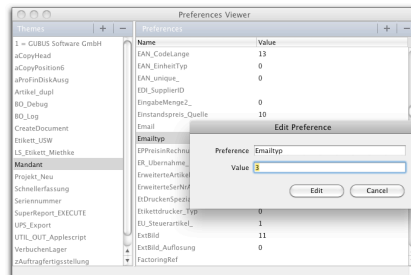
Preferences Viewer

Themes | + | –

1 = CUBUS Software GmbH
aCopyHead
aCopyPosition6
aProFinDiskAusg
Artikel_dupl
BO_Debug
BO_Log
CreateDocument
Etikett_USW
LS_Etikett_Miethke
Mandant
Projekt_Neu
Schnellerfassung
Seriennummer
SuperReport_EXECUTE
UPS_Export
UTIL_OUT_Applescript
VerbuchenLager
zAuftragfertigstellung

Preferences | + | –

| Name | Value |
|---|---|
| EAN_CodeLange | 13 |
| EAN_EinheitTyp | 0 |
| EAN_unique_ | 0 |
| EDI_SupplierID | |
| EingabeMenge2_ | 0 |
| Einstandspreis_Quelle | 10 |
| Email | |
| Emailtyp | |
| EPPreisinRechnu | |
| ER_Ubernahme_ | |
| ErweiterteArtikel | |
| ErweiterteSerNr | |
| EtDruckenSpezia | |
| Etikettdrucker_Typ | 0 |
| EU_Steuerartikel_ | 1 |
| ExtBild | 11 |
| ExtBild_Auflosung | 0 |
| FactoringRef | |

Edit Preference

Preference Emailtyp
Value 3

Edit
Cancel